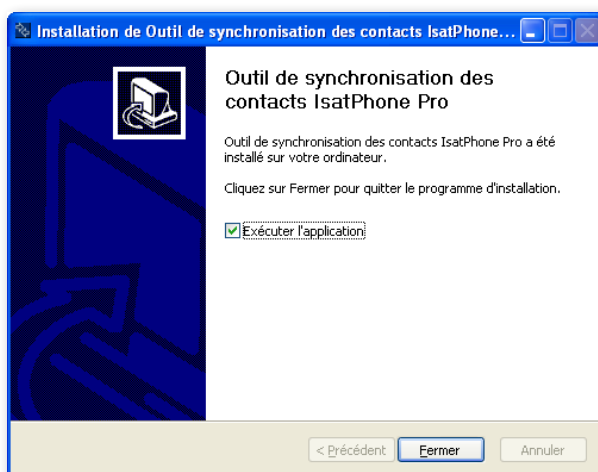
Installation de Outil de synchronisation des contacts IsatPhone...

Outil de synchronisation des contacts IsatPhone Pro

Outil de synchronisation des contacts IsatPhone Pro a été installé sur votre ordinateur.

Cliquez sur Fermer pour quitter le programme d'installation.

Exécuter l'application

< Précédent
Fermer
Annuler